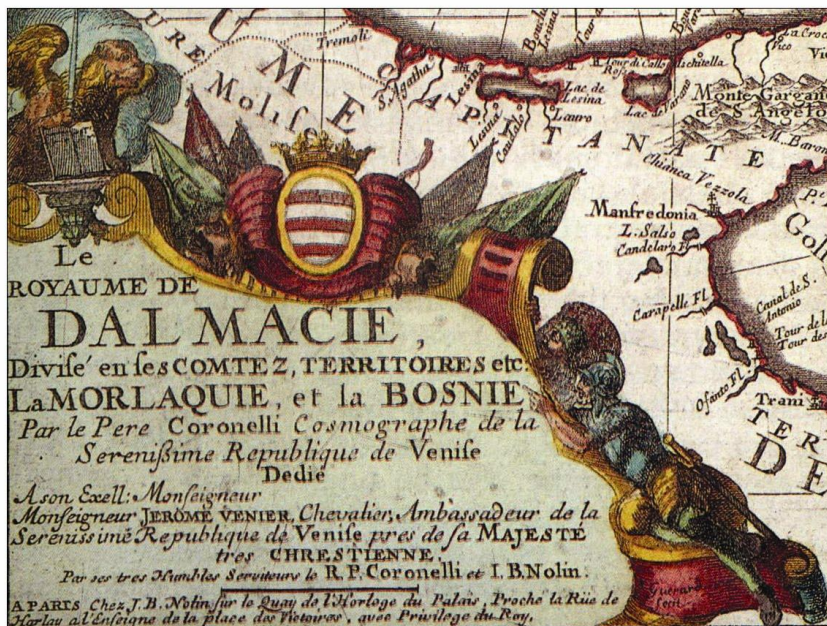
URE Molise
U M E
Tremoli
S. Agatha
Lesina
Lesina
Candela
Lac de Lesina
Lauro
CAP I TANATE
Bouche
Tour di Callo
Lachitella
Roja
Lac de Varano
Vico
Monte Gargano de S. Angelo
M. Baron
E
Chianca Vezzola
Manfredonia
L. Salso
Candelaro Fl.
Gol
Carapelle Fl.
Canal de S. Antonio
Tour de la
Tour de
Ofanto Fl.
Trani
TER
DE

Le
ROYAUME DE
DALMACIE,
Divise en ses COMTEZ, TERRITOIRES etc.
La MORLAQUIE, et la BOSNIE
Par le Pere Coronelli Cosmographe de la Serenissime Republique de Venise
Dedié
A son Exell: Monseigneur
Monseigneur JEROME VENIER, Chevalier, Ambassadeur de la Serenissime Republique de Venise pres de sa MAJESTÉ tres CHRESTIENNE.
Par ses tres Humbles Serviteurs le R.P. Coronelli et I.B. Nolin.
A PARIS Chez J.B. Nolin sur le Quay de l'Horloge du Palais, Proche la Rüe de Harlay a l'Enseigne de la place des Victoires, avec Privilege du Roy.
Guerard fecit